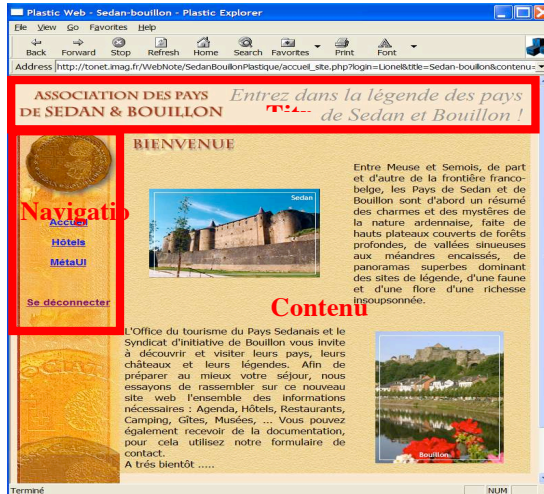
Plastic Web - Sedan-bouillon - Plastic Explorer

File View Go Favorites Help

Back Forward Stop Refresh Home Search Favorites Print Font

Address http://tonet.imag.fr/WebNote/SedanBouillonPlastique/accueil_site.php?login=Lionel&title=Sedan-bouillon&contenu=

ASSOCIATION DES PAYS DE SEDAN & BOUILLON

Entrez dans la légende des pays de Sedan et Bouillon !

Titre

BIENVENUE

Navigatio

Accueil

Hôtels

MétaUI

Se déconnecter

Sedan

Entre Meuse et Semois, de part et d'autre de la frontière franco-belge, les Pays de Sedan et de Bouillon sont d'abord un résumé des charmes et des mystères de la nature ardennaise, faite de hauts plateaux couverts de forêts profondes, de vallées sinueuses aux méandres encaissés, de panoramas superbes dominant des sites de légende, d'une faune et d'une flore d'une richesse insoupsonnée.

Contenu

L'Office du tourisme du Pays Sedanais et le Syndicat d'initiative de Bouillon vous invite à découvrir et visiter leurs pays, leurs châteaux et leurs légendes. Afin de préparer au mieux votre séjour, nous essayons de rassembler sur ce nouveau site web l'ensemble des informations nécessaires : Agenda, Hôtels, Restaurants, Camping, Gîtes, Musées, ... Vous pouvez également recevoir de la documentation, pour cela utilisez notre formulaire de contact.
A très bientôt .....

Bouillon

Terminé

NUM